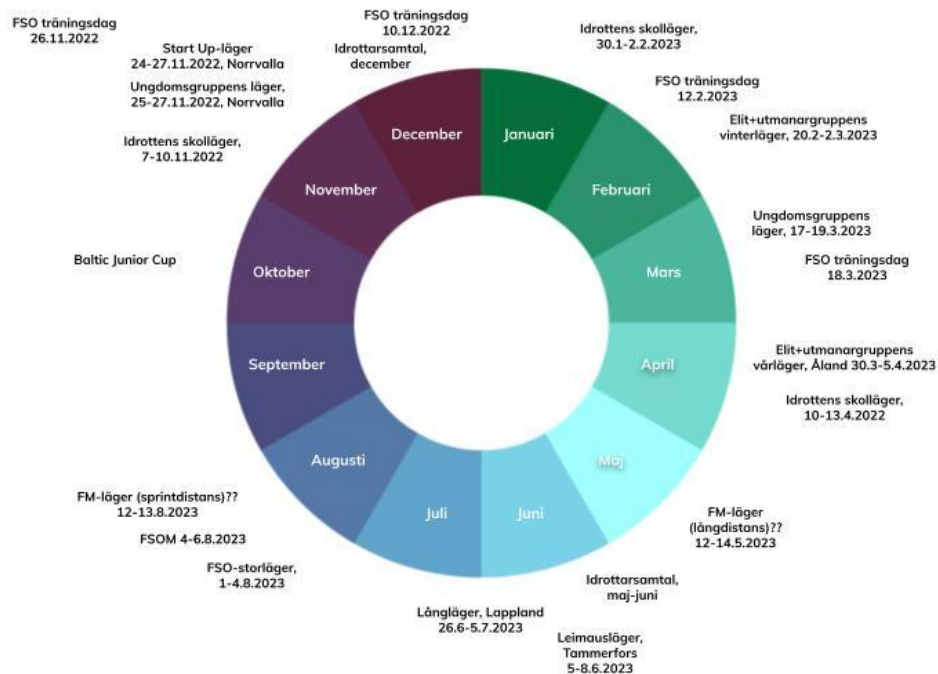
FSO träningsdag
26.11.2022

Start Up-läger
24-27.11.2022, Norrvalla

Ungdomsgruppens läger,
25-27.11.2022, Norrvalla

Idrottens skolläger,
7-10.11.2022

FSO träningsdag
10.12.2022

Idrottarsamtal,
december

Idrottens skolläger,
30.1-2.2.2023

FSO träningsdag
12.2.2023

Elit+utmanargruppens
vinterläger, 20.2-2.3.2023

Ungdomsgruppens
läger, 17-19.3.2023

FSO träningsdag
18.3.2023

Baltic Junior Cup

December

Januari

Februari

November

Mars

Oktober

April

September

Augusti

Maj

Juli

Juni

Elit+utmanargruppens
vårläger, Åland 30.3-5.4.2023

Idrottens skolläger,
10-13.4.2022

FM-läger (sprintdistans)??
12-13.8.2023

FSOM 4-6.8.2023

FSO-storläger,
1-4.8.2023

FM-läger
(långdistans)??
12-14.5.2023

Idrottarsamtal,
maj-juni

Långläger, Lappland
26.6-5.7.2023

Leimausläger,
Tammerfors
5-8.6.2023